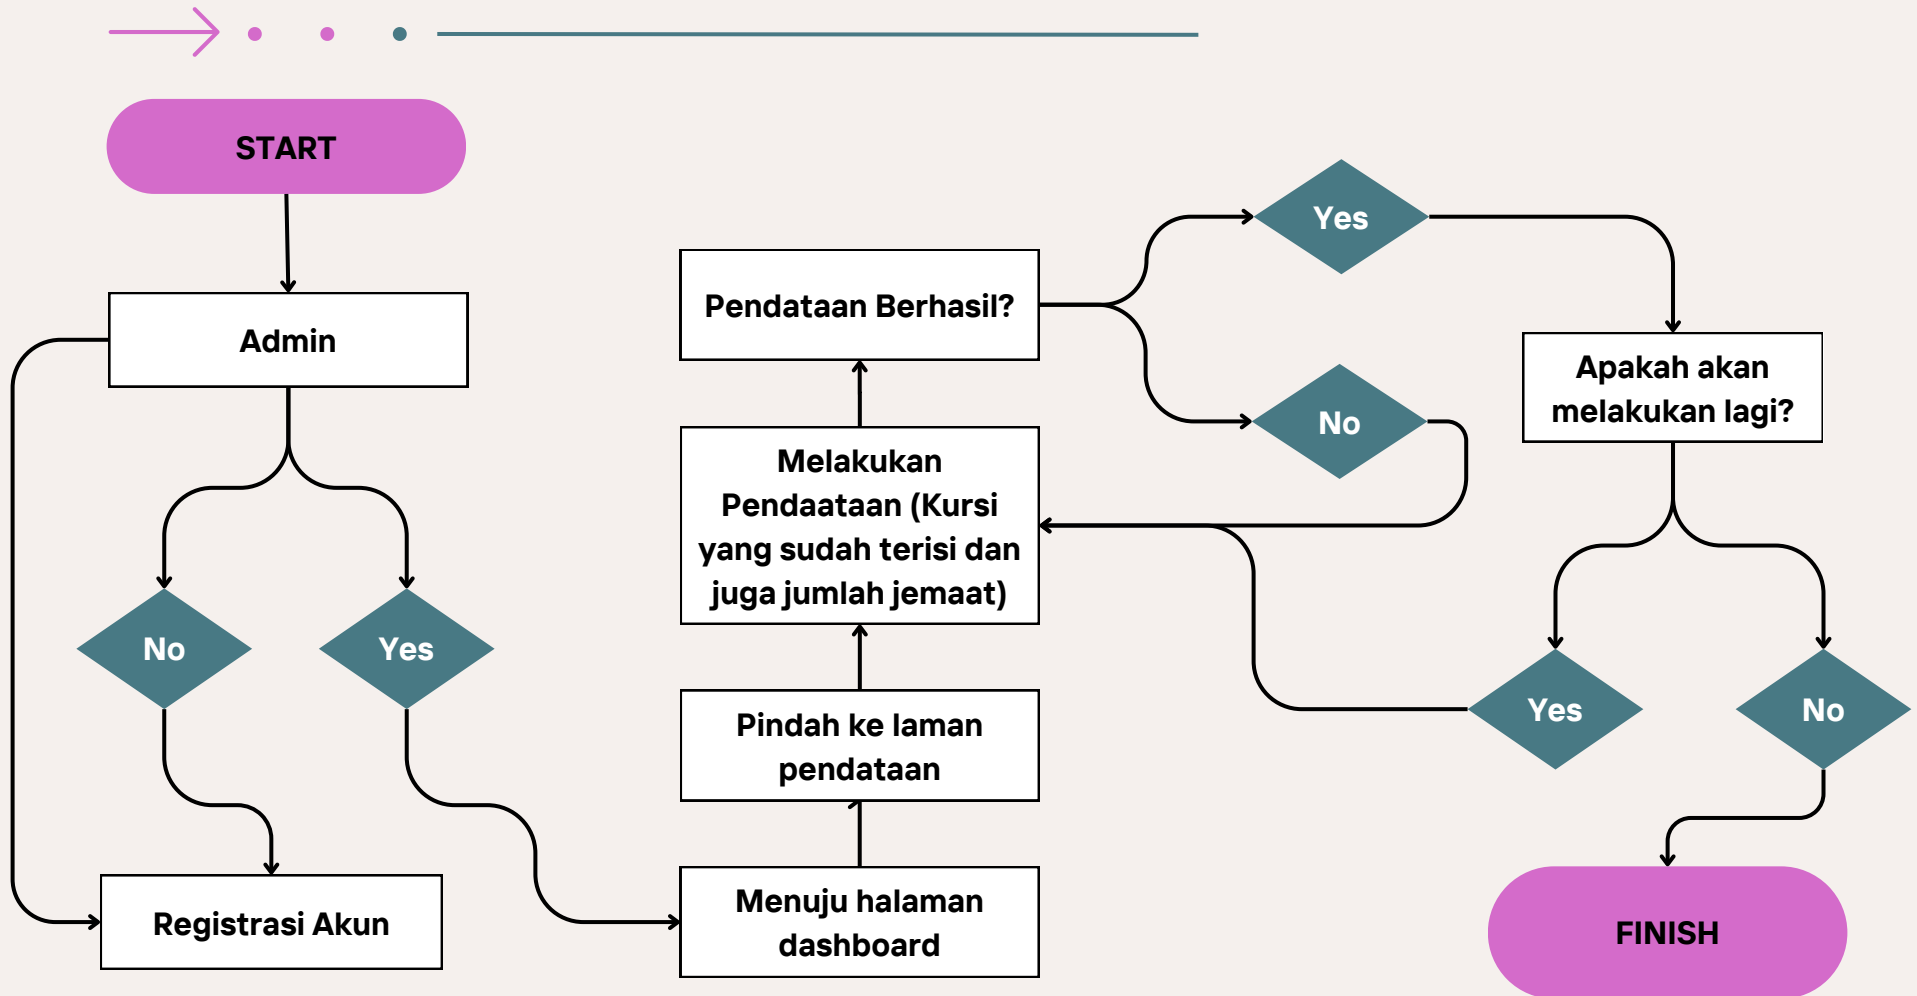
START

Admin

No

Yes

Registrasi Akun

Menuju halaman dashboard

Pindah ke laman pendataan

Melakukan Pendaataan (Kursi yang sudah terisi dan juga jumlah jemaat)

Pendataan Berhasil?

Yes

No

Apakah akan melakukan lagi?

Yes

No

FINISH